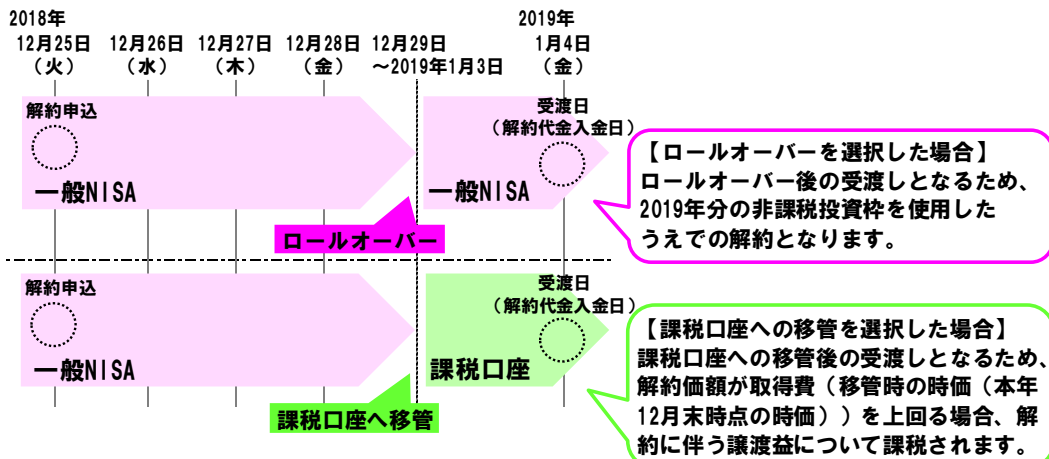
2018年
12月25日
（火）

12月26日
（水）

12月27日
（木）

12月28日
（金）

12月29日
～2019年1月3日

2019年
1月4日
（金）

解約申込

一般NISA

受渡日
（解約代金入金日）

一般NISA

【ロールオーバーを選択した場合】
ロールオーバー後の受渡しとなるため、2019年分の非課税投資枠を使用したうえでの解約となります。

ロールオーバー

解約申込

一般NISA

受渡日
（解約代金入金日）

課税口座

【課税口座への移管を選択した場合】
課税口座への移管後の受渡しとなるため、解約価額が取得費（移管時の時価（本年12月末時点の時価））を上回る場合、解約に伴う譲渡益について課税されます。

課税口座へ移管